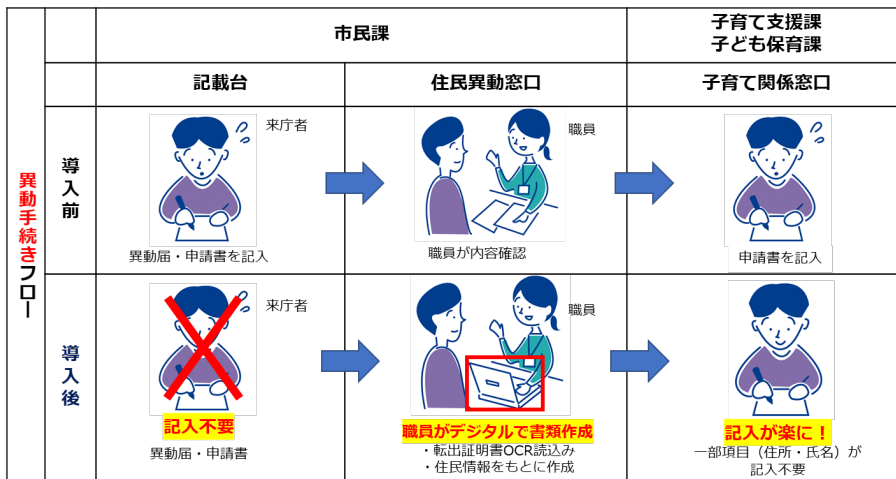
| 異動手続きフロー | | 市民課 | | 子育て支援課 子ども保育課 |
|---|---|---|---|---|
| | | 記載台 | 住民異動窓口 | 子育て関係窓口 |
| | 導入前 | 来庁者 異動届・申請書を記入 | 職員 職員が内容確認 | 申請書を記入 |
| | 導入後 | 来庁者 記入不要 異動届・申請書 | 職員 職員がデジタルで書類作成 ・転出証明書OCR読込み ・住民情報をもとに作成 | 記入が楽に！ 一部項目（住所・氏名）が記入不要 |